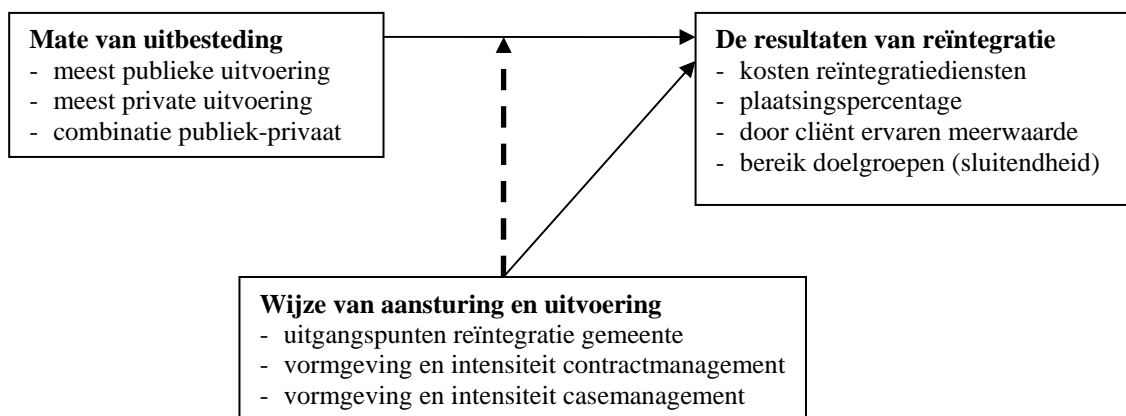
**Mate van uitbesteding**
- meest publieke uitvoering
- meest private uitvoering
- combinatie publiek-privaat

**De resultaten van reïntegratie**
- kosten reïntegratiediensten
- plaatsingspercentage
- door cliënt ervaren meerwaarde
- bereik doelgroepen (sluitendheid)

**Wijze van aansturing en uitvoering**
- uitgangspunten reïntegratie gemeente
- vormgeving en intensiteit contractmanagement
- vormgeving en intensiteit casemanagement